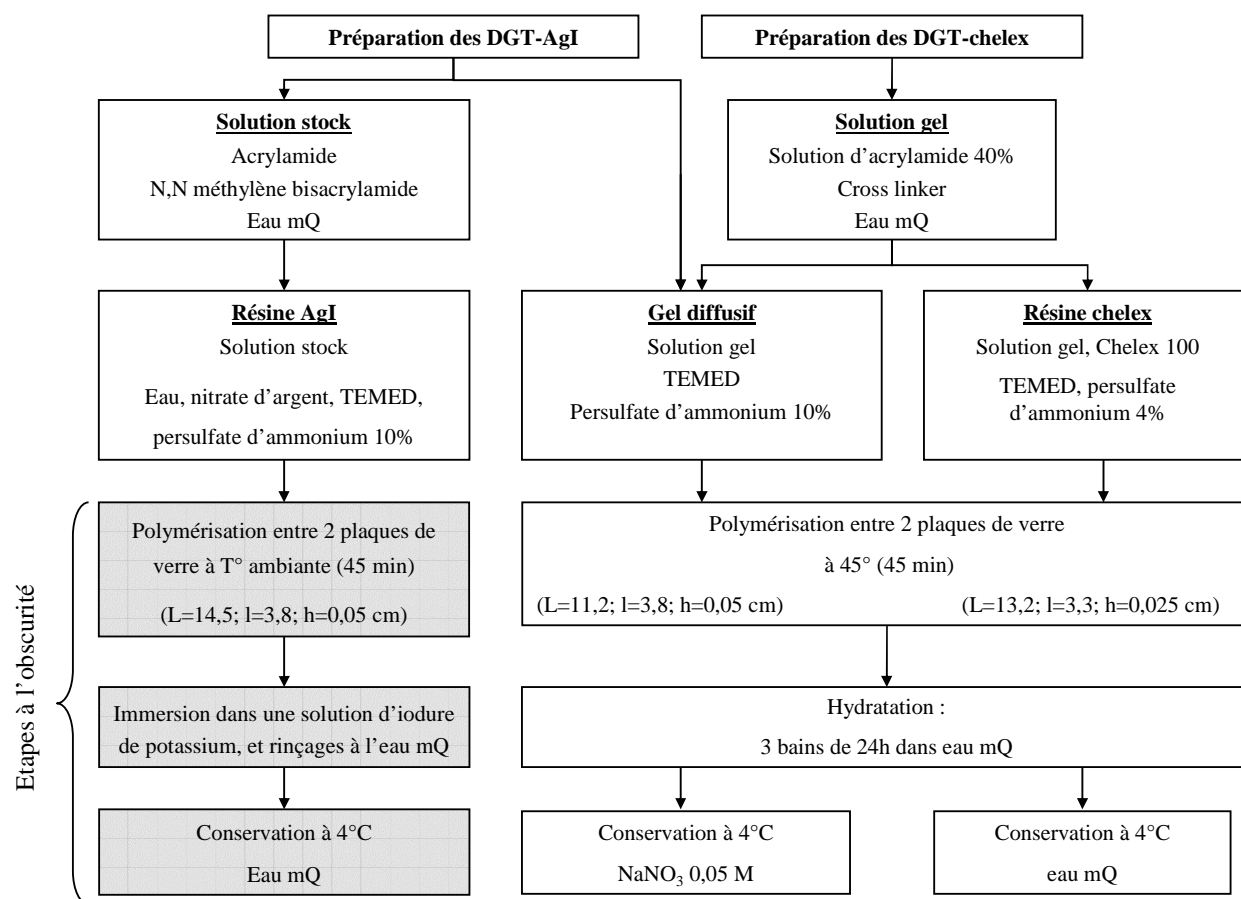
Préparation des DGT-AgI

Préparation des DGT-chelex

Solution stock
Acrylamide
N,N méthylène bisacrylamide
Eau mQ

Solution gel
Solution d'acrylamide 40%
Cross linker
Eau mQ

Résine AgI
Solution stock
Eau, nitrate d'argent, TEMED, persulfate d'ammonium 10%

Gel diffusif
Solution gel
TEMED
Persulfate d'ammonium 10%

Résine chelex
Solution gel, Chelex 100
TEMED, persulfate d'ammonium 4%

Etapes à l'obscurité

Polymérisation entre 2 plaques de verre à T° ambiante (45 min)
(L=14,5; l=3,8; h=0,05 cm)

Polymérisation entre 2 plaques de verre
à 45° (45 min)
(L=11,2; l=3,8; h=0,05 cm) (L=13,2; l=3,3; h=0,025 cm)

Immersion dans une solution d'iodure de potassium, et rinçages à l'eau mQ

Hydratation :
3 bains de 24h dans eau mQ

Conservation à 4°C
Eau mQ

Conservation à 4°C
$NaNO_3$ 0,05 M

Conservation à 4°C
eau mQ